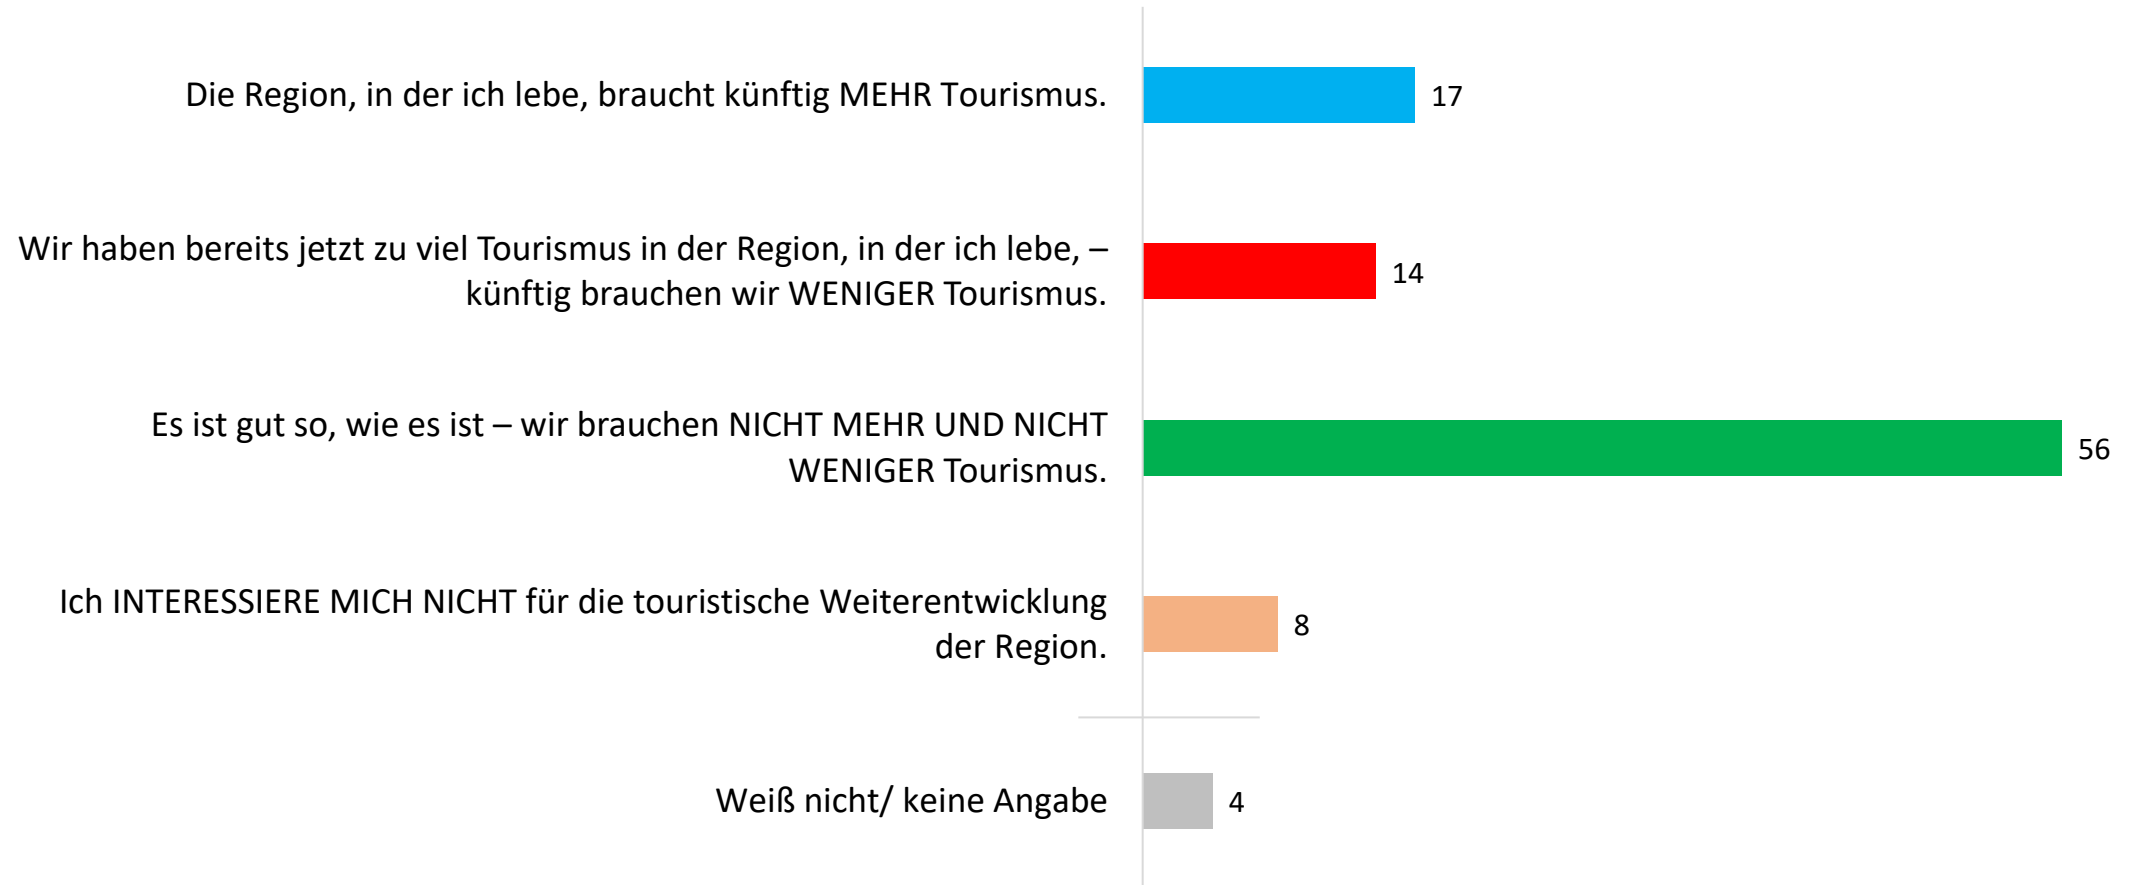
Die Region, in der ich lebe, braucht künftig MEHR Tourismus. 17

Wir haben bereits jetzt zu viel Tourismus in der Region, in der ich lebe, – künftig brauchen wir WENIGER Tourismus. 14

Es ist gut so, wie es ist – wir brauchen NICHT MEHR UND NICHT WENIGER Tourismus. 56

Ich INTERESSIERE MICH NICHT für die touristische Weiterentwicklung der Region. 8

Weiß nicht/ keine Angabe 4